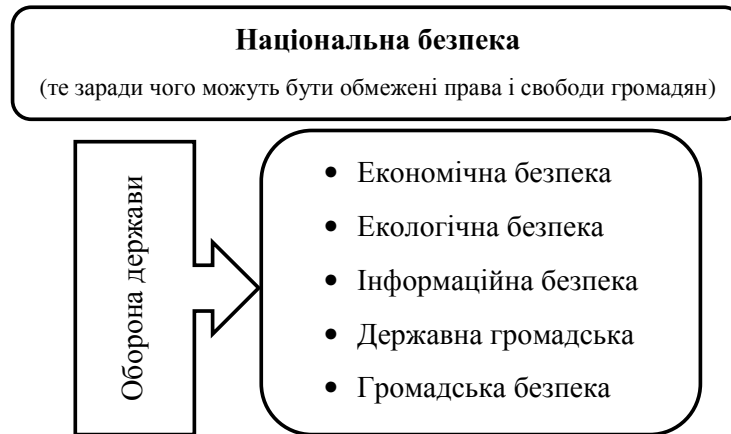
**Національна безпека**

(те заради чого можуть бути обмежені права і свободи громадян)

Оборона держави

• Економічна безпека
• Екологічна безпека
• Інформаційна безпека
• Державна громадська
• Громадська безпека